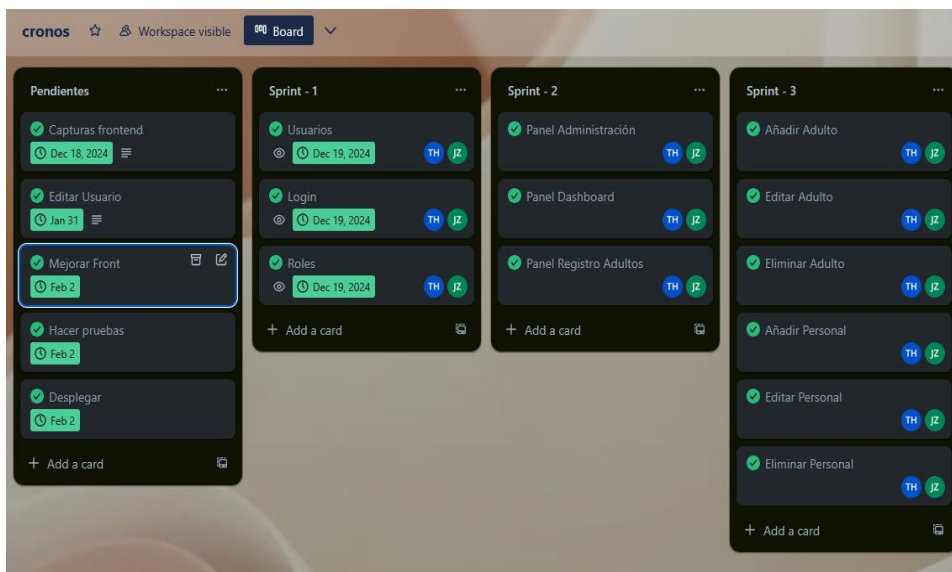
cronos Workspace visible Board

Pendientes
Capturas frontend
Dec 18, 2024
Editar Usuario
Jan 31
Mejorar Front
Feb 2
Hacer pruebas
Feb 2
Desplegar
Feb 2
+ Add a card

Sprint - 1
Usuarios
Dec 19, 2024
TH JZ
Login
Dec 19, 2024
TH JZ
Roles
Dec 19, 2024
TH JZ
+ Add a card

Sprint - 2
Panel Administración
TH JZ
Panel Dashboard
TH JZ
Panel Registro Adultos
TH JZ
+ Add a card

Sprint - 3
Añadir Adulto
TH JZ
Editar Adulto
TH JZ
Eliminar Adulto
TH JZ
Añadir Personal
TH JZ
Editar Personal
TH JZ
Eliminar Personal
TH JZ
+ Add a card